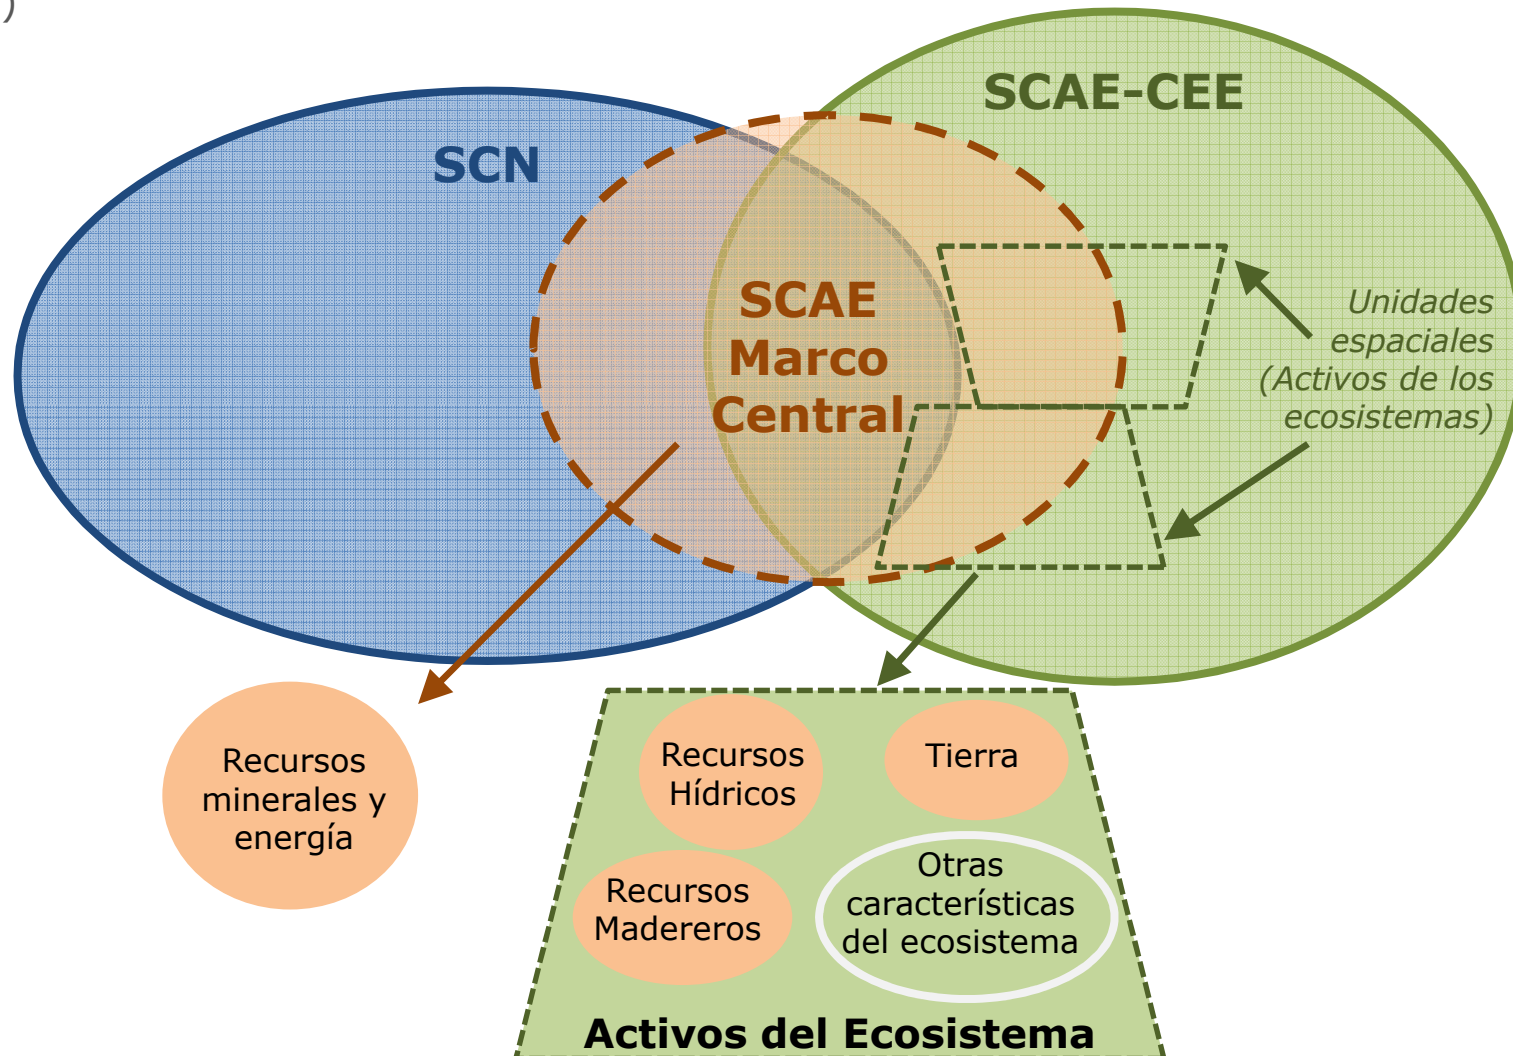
SCAE-CEE

SCN

SCAE Marco Central

Unidades espaciales (Activos de los ecosistemas)

Recursos minerales y energía

Recursos Hídricos

Tierra

Recursos Madereros

Otras características del ecosistema

Activos del Ecosistema